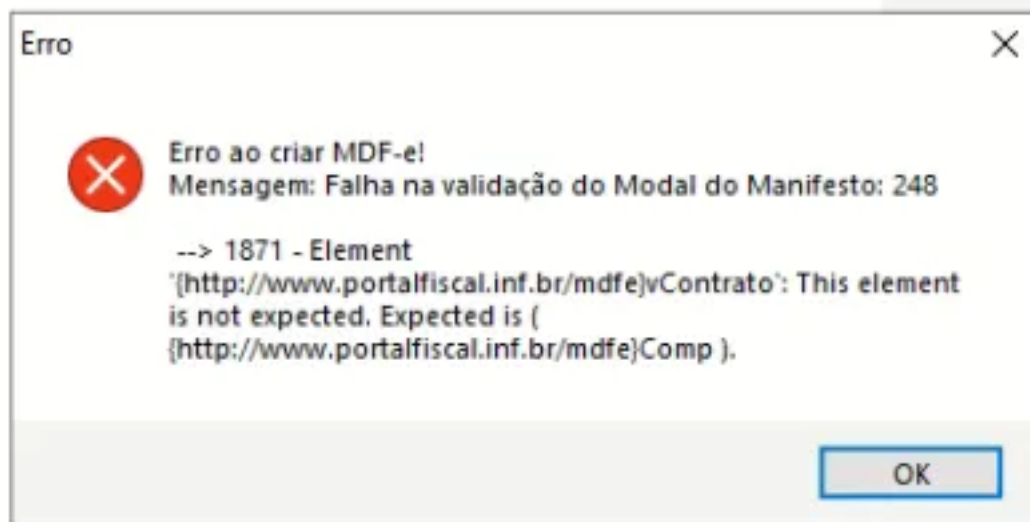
Erro

Erro ao criar MDF-e!
Mensagem: Falha na validação do Modal do Manifesto: 248

--> 1871 - Element '{http://www.portalfiscal.inf.br/mdfe}vContrato': This element is not expected. Expected is ( {http://www.portalfiscal.inf.br/mdfe}Comp ).

OK